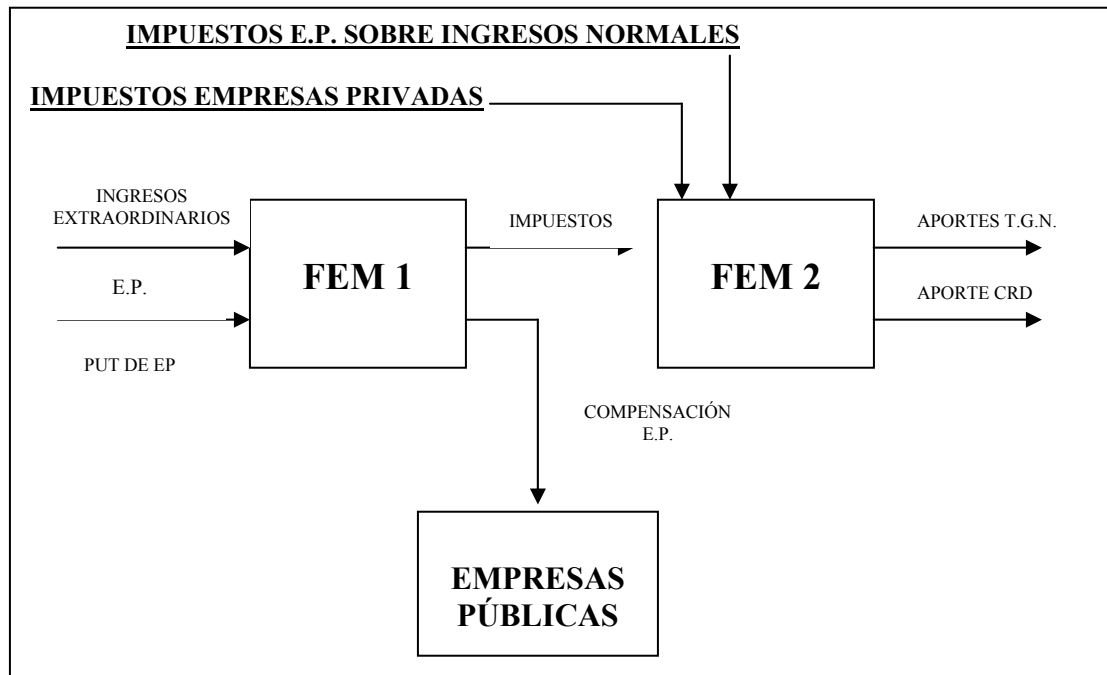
IMPUESTOS E.P. SOBRE INGRESOS NORMALES

IMPUESTOS EMPRESAS PRIVADAS

INGRESOS EXTRAORDINARIOS

E.P.

PUT DE EP

FEM 1

IMPUESTOS

FEM 2

APORTES T.G.N.

APORTE CRD

COMPENSACIÓN E.P.

EMPRESAS PÚBLICAS